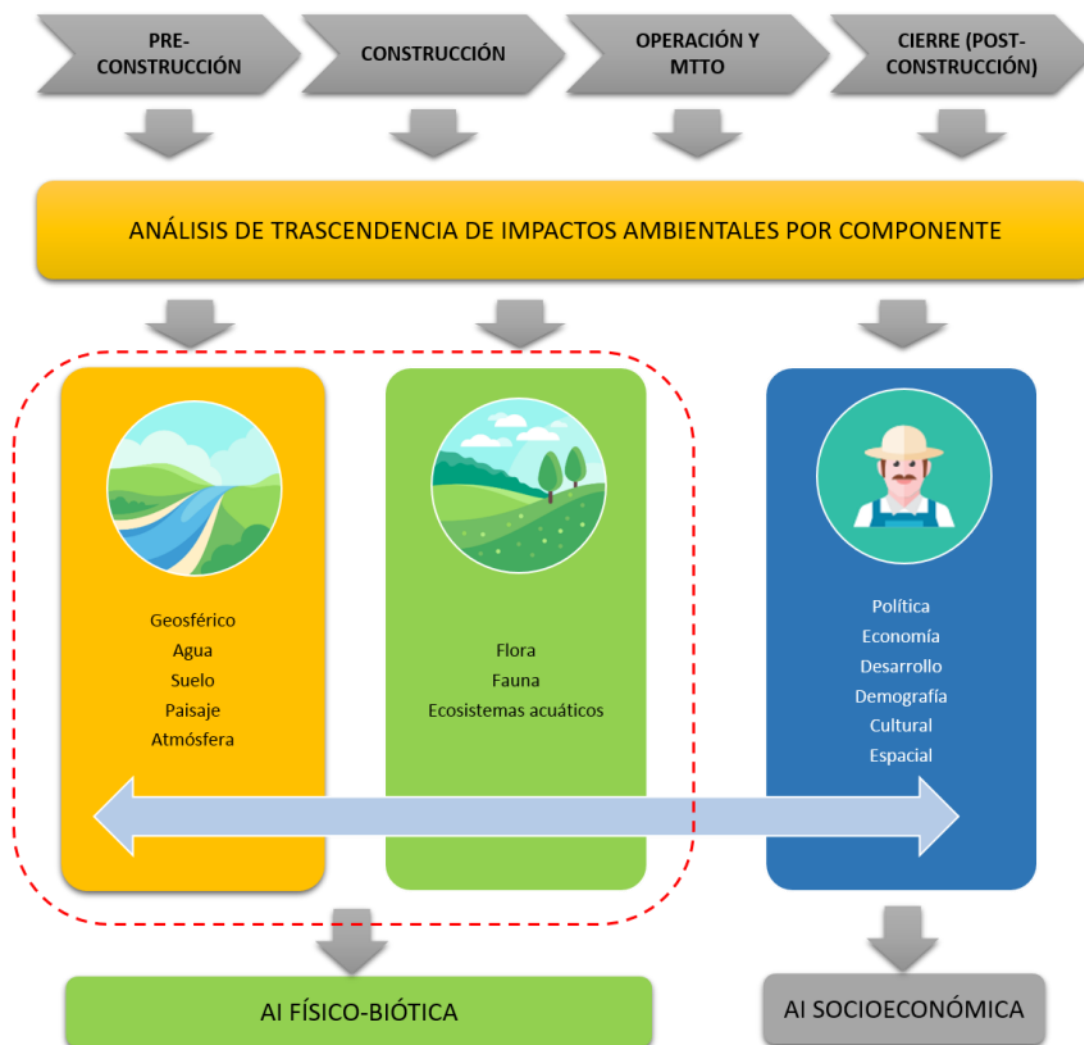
PRE-CONSTRUCCIÓN

CONSTRUCCIÓN

OPERACIÓN Y MTTO

CIERRE (POST-CONSTRUCCIÓN)

ANÁLISIS DE TRASCENDENCIA DE IMPACTOS AMBIENTALES POR COMPONENTE

Geosférico
Agua
Suelo
Paisaje
Atmósfera

Flora
Fauna
Ecosistemas acuáticos

Política
Economía
Desarrollo
Demografía
Cultural
Espacial

AI FÍSICO-BIÓTICA

AI SOCIOECONÓMICA